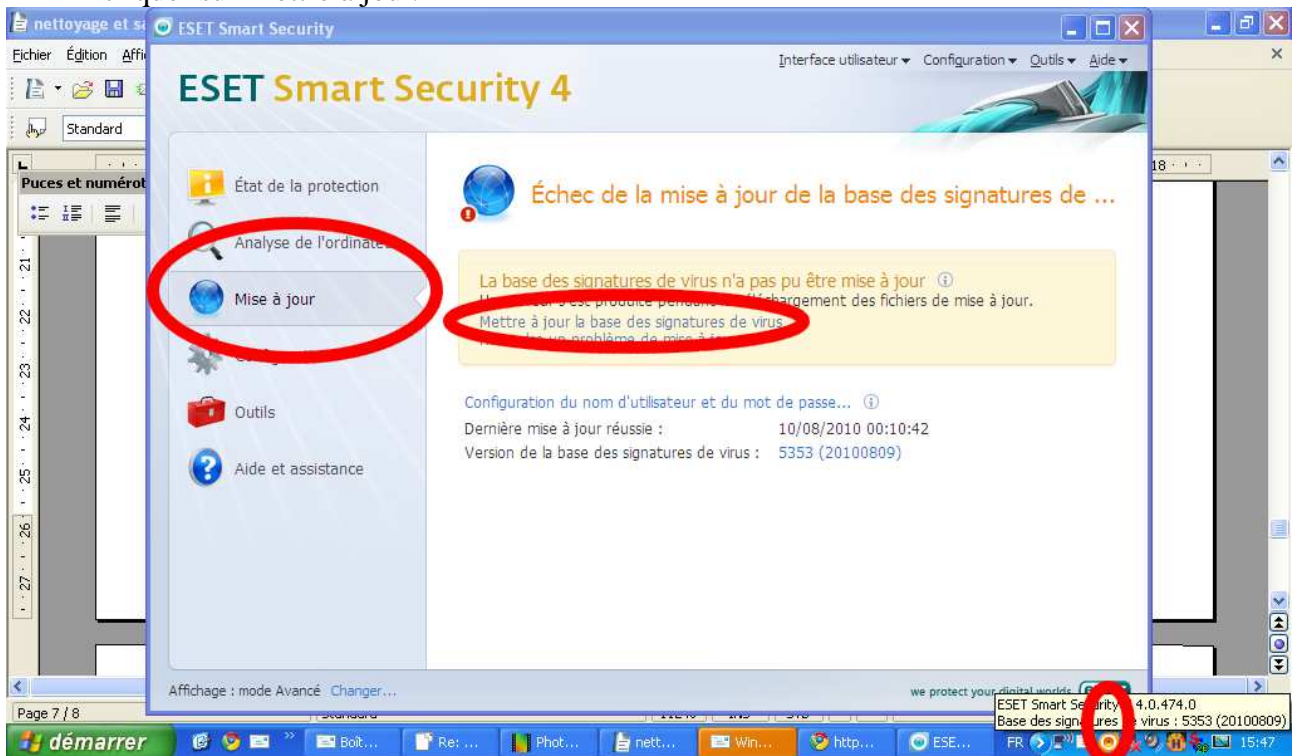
nettoyage et s
ESET Smart Security
Fichier Édition Affi
Standard
Puces et numérot
Interface utilisateur ▾ Configuration ▾ Outils ▾ Aide ▾
ESET Smart Security 4
État de la protection
Analyse de l'ordinate
Mise à jour
Outils
Aide et assistance
Échec de la mise à jour de la base des signatures de ...
La base des signatures de virus n'a pas pu être mise à jour
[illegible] chargement des fichiers de mise à jour.
Mettre à jour la base des signatures de virus
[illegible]
Configuration du nom d'utilisateur et du mot de passe...
Dernière mise à jour réussie : 10/08/2010 00:10:42
Version de la base des signatures de virus : 5353 (20100809)
Affichage : mode Avancé Changer...
we protect your digital worlds
ESET Smart Se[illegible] 4.0.474.0
Base des signa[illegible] virus : 5353 (20100809)
Page 7 / 8
démarrer
Boît...
Re: ...
Phot...
nett...
Win...
http...
ESE...
FR
15:47